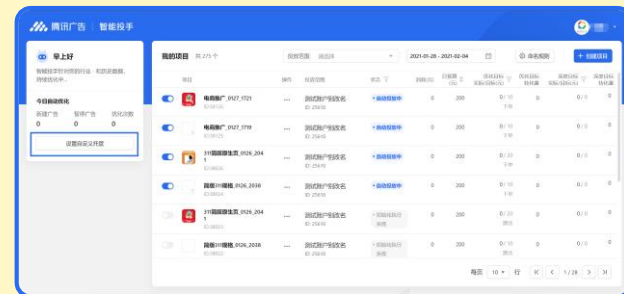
腾讯广告 | 智能投手

早上好

智能投手针对您的行业，和历史数据，持续优化中...

今日自动优化

新建广告 暂停广告 优化次数

0 0 0

设置自定义开始

我的项目 共 275 个

投放范围 请选择

2021-01-28 - 2021-02-04

自动规则

+ 创建项目

| | 项目 | 操作 | 投放范围 | 状态 | 日预算(元) | 出价(元) | 当前成本/目标成本(元) | 投放转化数/目标数 | 花费 |
|---|---|---|---|---|---|---|---|---|---|
| | 电商推广_0127_1721 | ... | 测试账户投放名 ID: 25610 | • 自动投放中 | 0 | 200 | 0 / 10 | 0 / 5 | 0 / 0 |
| | 电商推广_0127_1718 | ... | 测试账户投放名 ID: 25610 | • 自动投放中 | 0 | 200 | 0 / 10 | 0 / 5 | 0 / 0 |
| | 311回顾原生页_0126_2041 | ... | 测试账户投放名 ID: 25610 | • 自动投放中 | 0 | 200 | 0 / 10 | 0 / 5 | 0 / 0 |
| | 回看311版位_0126_2036 | ... | 测试账户投放名 ID: 25610 | • 自动投放中 | 0 | 200 | 0 / 10 | 0 / 5 | 0 / 0 |
| | 311回顾原生页_0126_2041 | ... | 测试账户投放名 ID: 25610 | • 投放暂停 | 0 | 200 | 0 / 10 | 0 / 5 | 0 / 0 |
| | 回看311版位_0126_2036 | ... | 测试账户投放名 ID: 25610 | • 投放暂停 | 0 | 200 | 0 / 10 | 0 / 5 | 0 / 0 |

每页 10 行 1 / 28